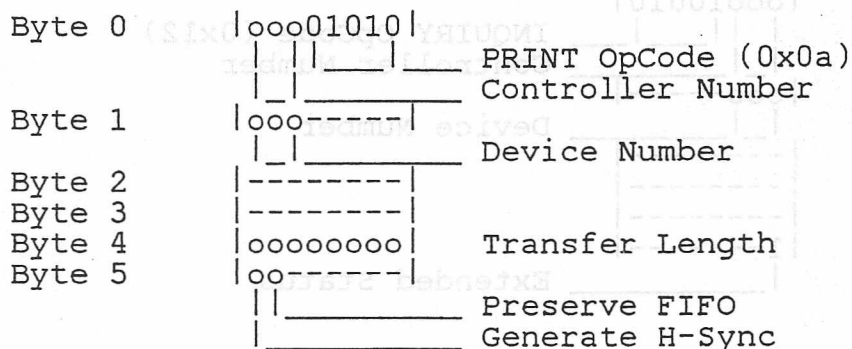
Byte 0 |ooo01010|
PRINT OpCode (0x0a)
Controller Number
Byte 1 |ooo-----|
Device Number
Byte 2 |--------|
Byte 3 |--------|
Byte 4 |oooooooo| Transfer Length
Byte 5 |oo------|
Preserve FIFO
Generate H-Sync